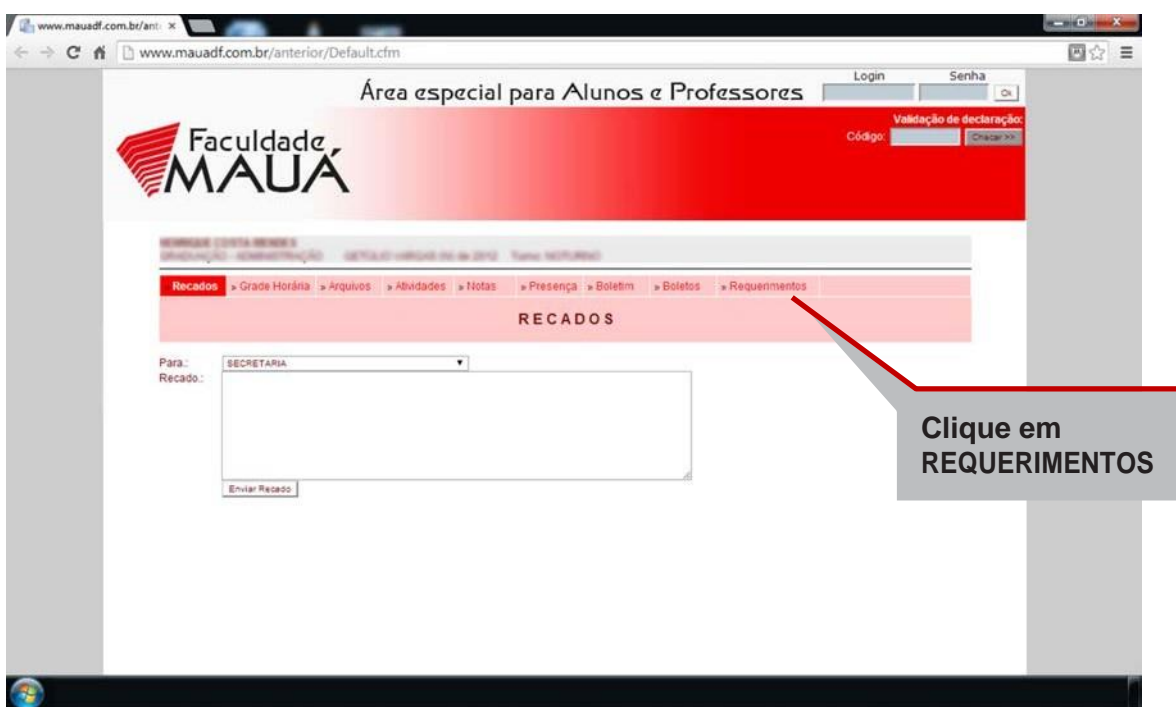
www.mauadf.com.br/ant ×

www.mauadf.com.br/anterior/Default.cfm

Área especial para Alunos e Professores

Login

Senha

Ok

Validação de declaração:

Código:

Checar >>

Faculdade MAUÁ

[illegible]
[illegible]

Recados » Grade Horária » Arquivos » Atividades » Notas » Presença » Boletim » Boletos » Requerimentos

RECADOS

Para.: SECRETARIA

Recado.:

Enviar Recado

Clique em REQUERIMENTOS